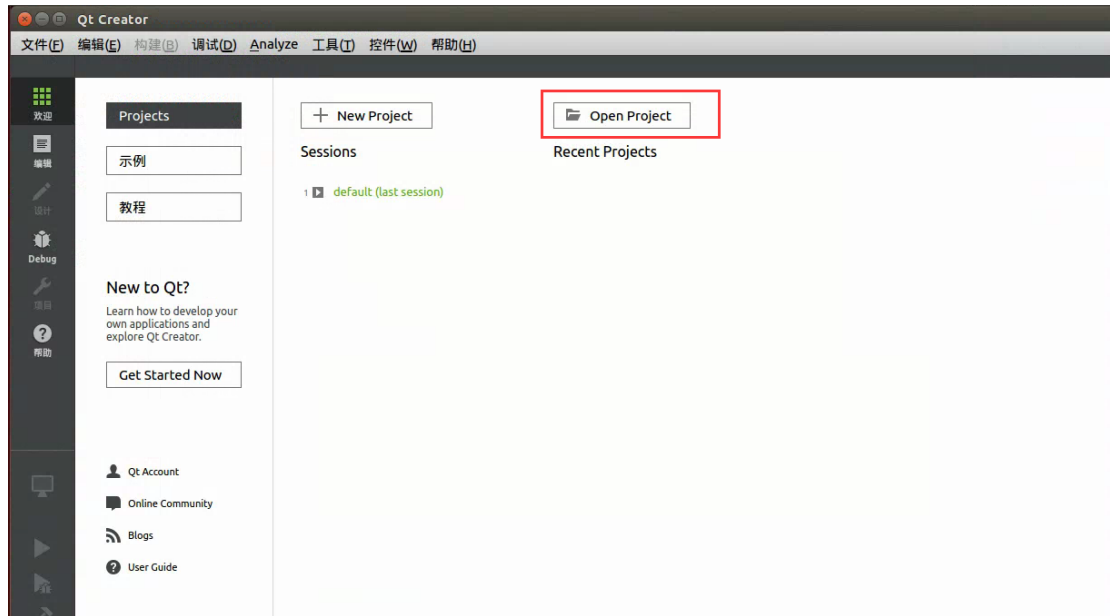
Qt Creator

文件(F) 编辑(E) 构建(B) 调试(D) Analyze 工具(T) 控件(W) 帮助(H)

欢迎
编辑
设计
Debug
项目
帮助

Projects
示例
教程

New to Qt?
Learn how to develop your own applications and explore Qt Creator.

Get Started Now

Qt Account
Online Community
Blogs
User Guide

+ New Project
Sessions
1 default (last session)

Open Project
Recent Projects